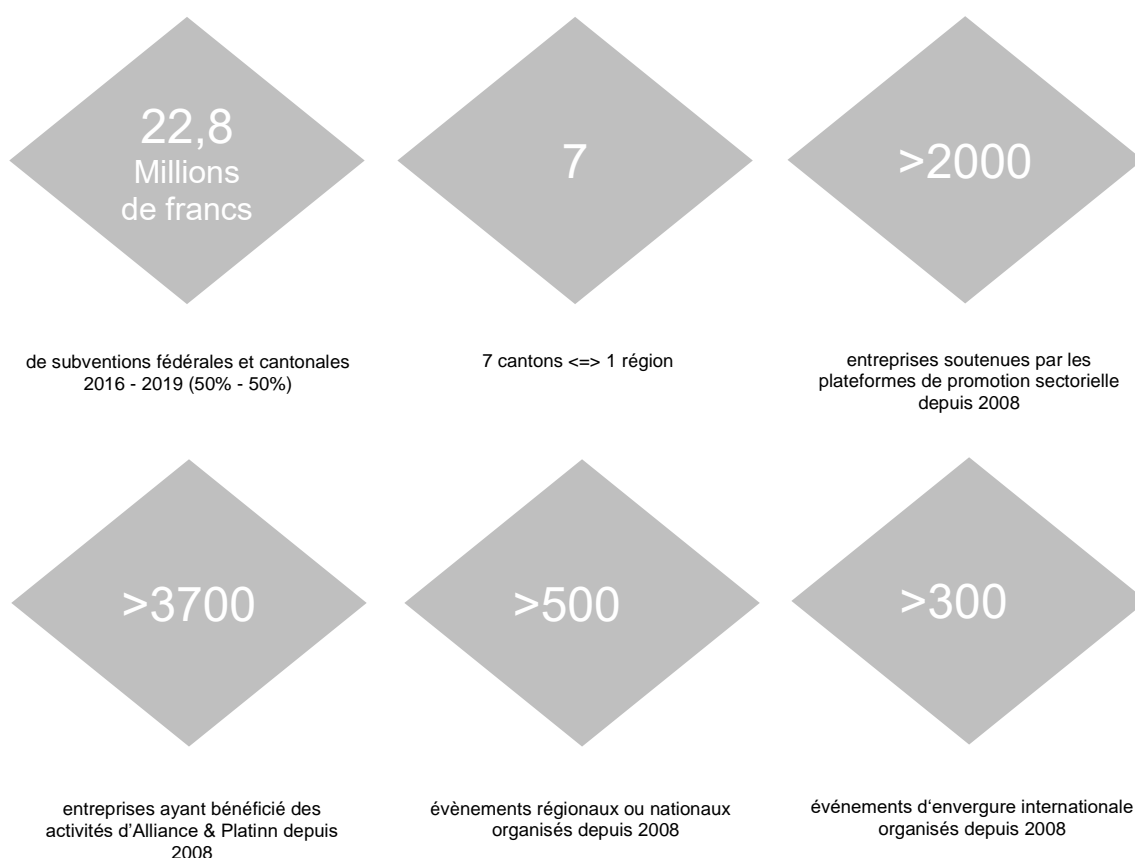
22,8
Millions
de francs

de subventions fédérales et cantonales 2016 - 2019 (50% - 50%)

7

7 cantons <=> 1 région

>2000

entreprises soutenues par les plateformes de promotion sectorielle depuis 2008

>3700

entreprises ayant bénéficié des activités d'Alliance & Platinn depuis 2008

>500

évènements régionaux ou nationaux organisés depuis 2008

>300

événements d'envergure internationale organisés depuis 2008